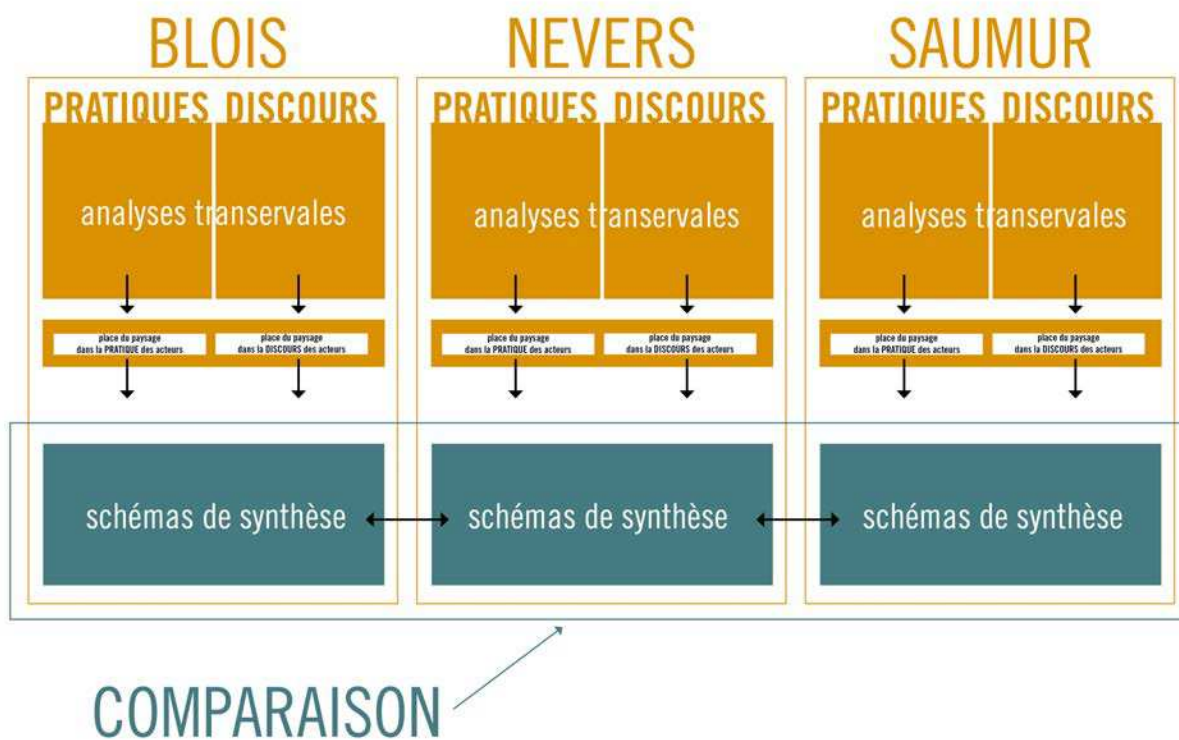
BLOIS

PRATIQUES DISCOURS

analyses transervales

place du paysage dans la PRATIQUE des acteurs

place du paysage dans la DISCOURS des acteurs

schémas de synthèse

NEVERS

PRATIQUES DISCOURS

analyses transervales

place du paysage dans la PRATIQUE des acteurs

place du paysage dans la DISCOURS des acteurs

schémas de synthèse

SAUMUR

PRATIQUES DISCOURS

analyses transervales

place du paysage dans la PRATIQUE des acteurs

place du paysage dans la DISCOURS des acteurs

schémas de synthèse

COMPARAISON